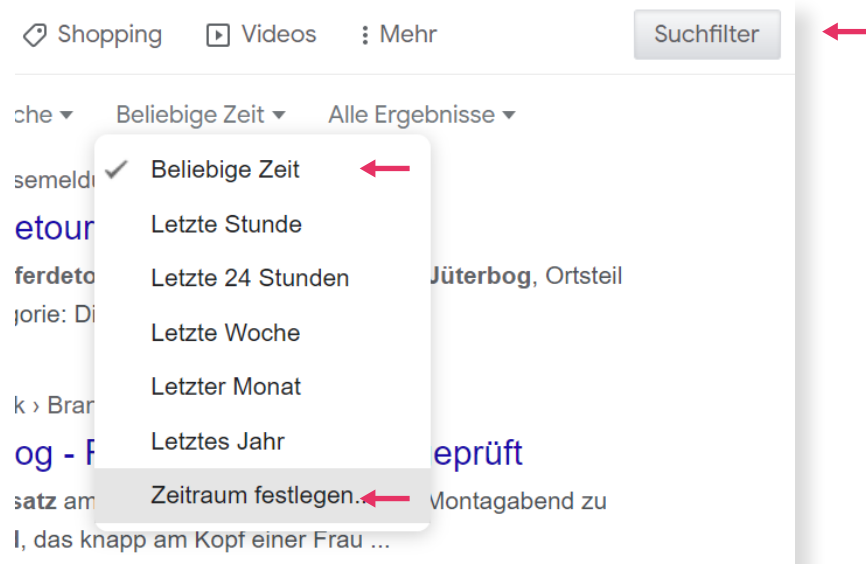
Shopping Videos Mehr Suchfilter

che Beliebige Zeit Alle Ergebnisse

Beliebige Zeit
Letzte Stunde
Letzte 24 Stunden
Letzte Woche
Letzter Monat
Letztes Jahr
Zeitraum festlegen...

semeldu
etour
ferdeto Jüterbog, Ortsteil
gorie: Di

k › Bran
og - F geprüft
satz am Montagabend zu
l, das knapp am Kopf einer Frau ...